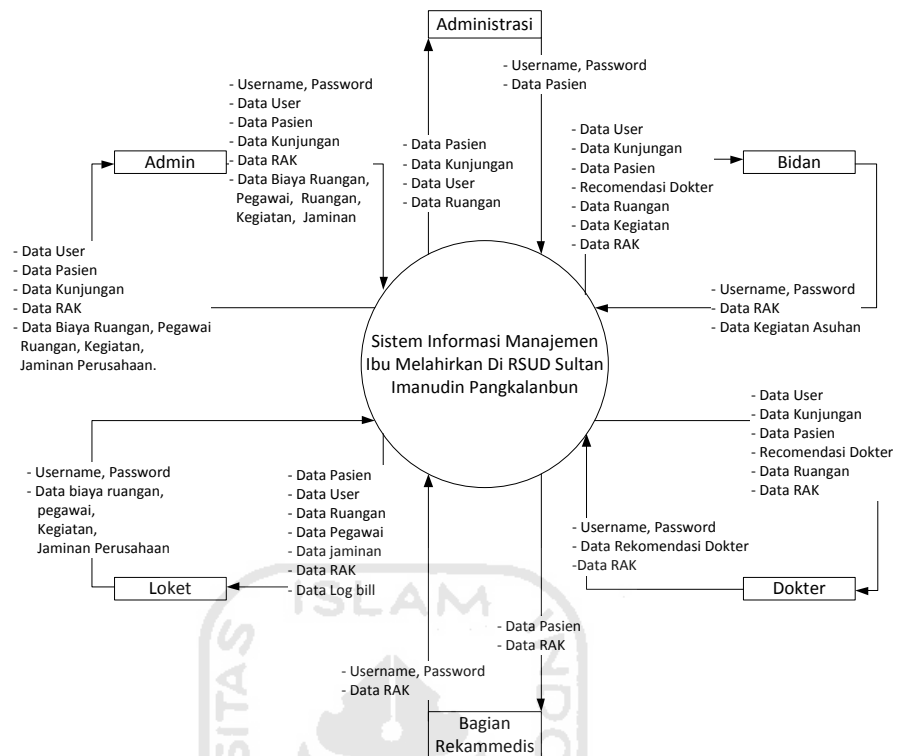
Administrasi

- Username, Password
- Data Pasien

- Username, Password
- Data User
- Data Pasien
- Data Kunjungan
- Data RAK
- Data Biaya Ruangan, Pegawai, Ruangan, Kegiatan, Jaminan

Admin

- Data Pasien
- Data Kunjungan
- Data User
- Data Ruangan

- Data User
- Data Kunjungan
- Data Pasien
- Recomendasi Dokter
- Data Ruangan
- Data Kegiatan
- Data RAK

Bidan

- Data User
- Data Pasien
- Data Kunjungan
- Data RAK
- Data Biaya Ruangan, Pegawai Ruangan, Kegiatan, Jaminan Perusahaan.

- Username, Password
- Data RAK
- Data Kegiatan Asuhan

Sistem Informasi Manajemen Ibu Melahirkan Di RSUD Sultan Imanudin Pangkalanbun

- Data User
- Data Kunjungan
- Data Pasien
- Recomendasi Dokter
- Data Ruangan
- Data RAK

- Username, Password
- Data biaya ruangan, pegawai, Kegiatan, Jaminan Perusahaan

- Data Pasien
- Data User
- Data Ruangan
- Data Pegawai
- Data jaminan
- Data RAK
- Data Log bill

- Username, Password
- Data Rekomendasi Dokter
-Data RAK

Loket

Dokter

- Data Pasien
- Data RAK

- Username, Password
- Data RAK

Bagian Rekammedis